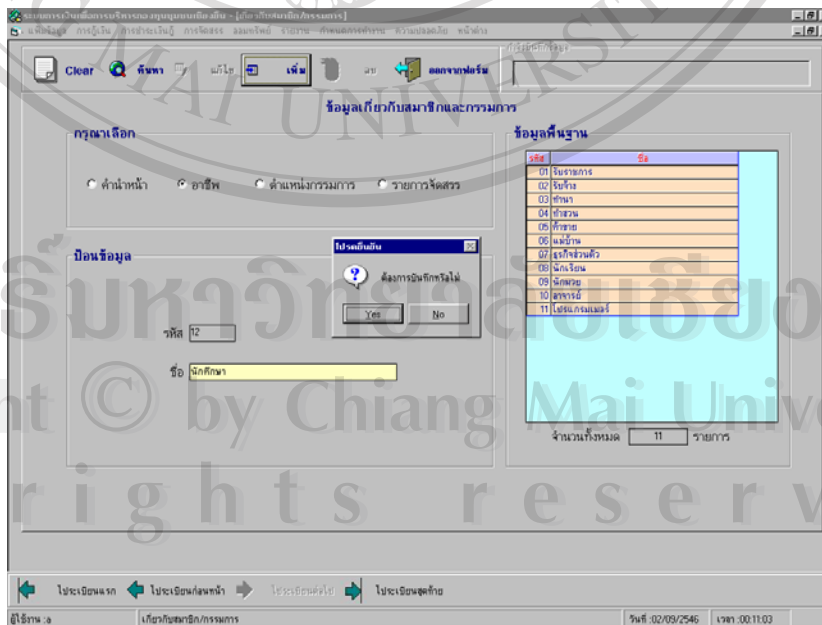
ระบบสารสนเทศการบริหารกองทุนหมู่บ้านเชียงดาว - [ข้อมูลเกี่ยวกับสมาชิก/กรรมการ]
แฟ้มข้อมูล การกู้เงิน การชำระเงินกู้ การจัดสรร รายงาน ความปลอดภัย หน้าต่าง

Clear ค้นหา แก้ไข เพิ่ม ลบ ออกจากฟอร์ม

ข้อมูลเกี่ยวกับสมาชิกและกรรมการ

กรุณาเลือก

คำนำหน้า อาชีพ ตำแหน่งกรรมการ รายการจัดสรร

ข้อมูลพื้นฐาน

| รหัส | ชื่อ |
|---|---|
| 01 | รับราชการ |
| 02 | รับจ้าง |
| 03 | ทำนา |
| 04 | ทำสวน |
| 05 | ค้าขาย |
| 06 | แม่บ้าน |
| 07 | ธุรกิจส่วนตัว |
| 08 | นักเรียน |
| 09 | นักศึกษา |
| 10 | ลูกจ้าง |
| 11 | โปรแกรมเมอร์ |

ป้อนข้อมูล

โปรดยืนยัน
ต้องการบันทึกหรือไม่
Yes No

รหัส 12

ชื่อ นักศึกษา

จำนวนทั้งหมด 11 รายการ

ไประเบียนแรก ไประเบียนก่อนหน้า ไประเบียนต่อไป ไประเบียนสุดท้าย

ผู้ใช้งาน :a เกี่ยวกับสมาชิก/กรรมการ วันที่ :02/09/2546 เวลา :00:11:03

ลิขสิทธิ์มหาวิทยาลัยเชียงใหม่
Copyright © by Chiang Mai University
All rights reserved